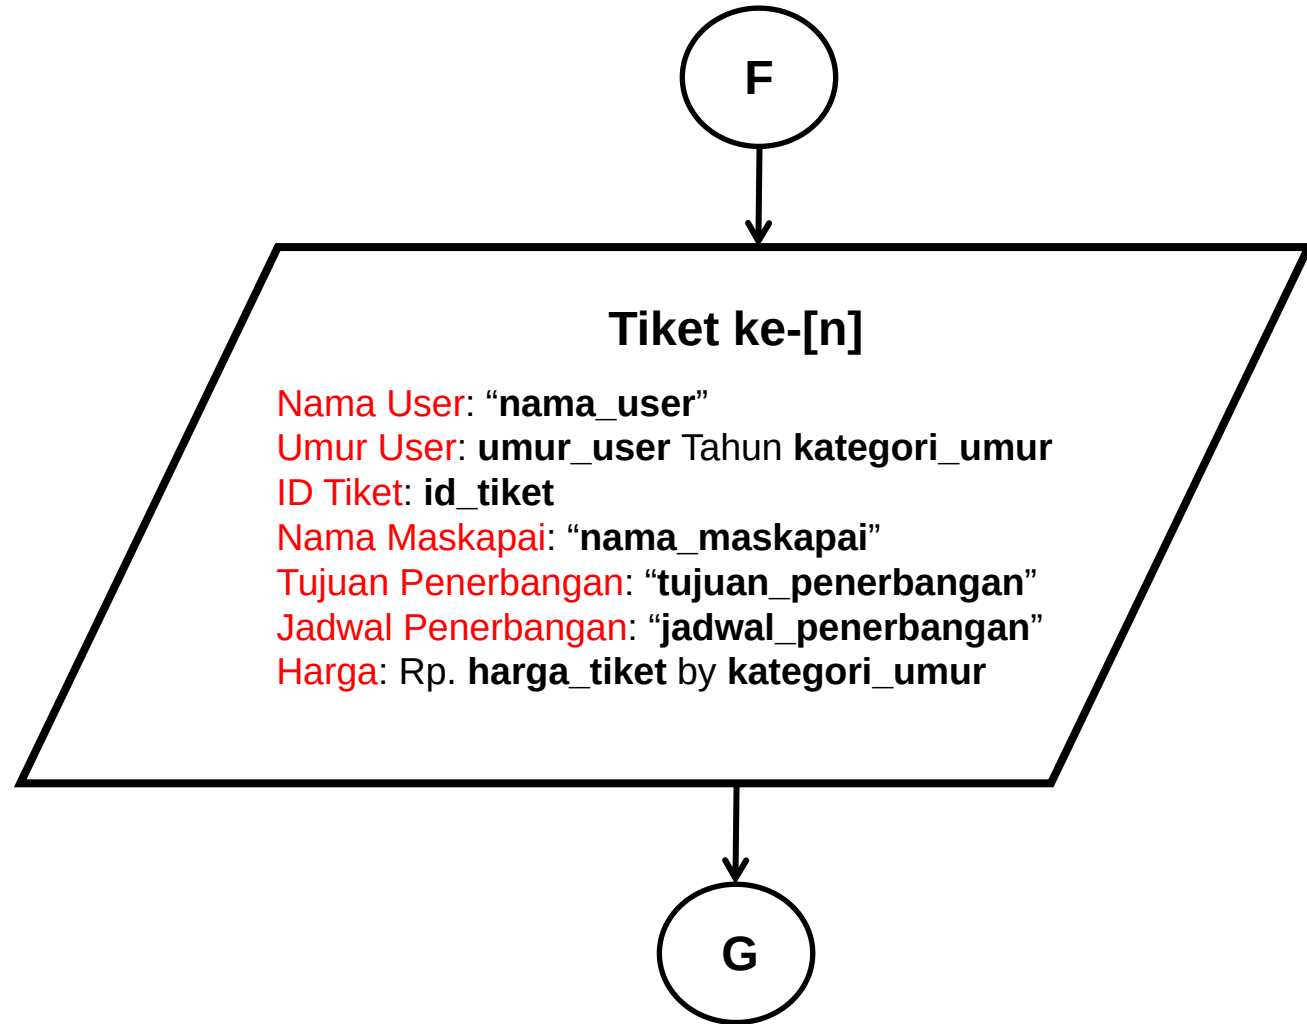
F

Tiket ke-[n]

Nama User: “nama_user”
Umur User: umur_user Tahun kategori_umur
ID Tiket: id_tiket
Nama Maskapai: “nama_maskapai”
Tujuan Penerbangan: “tujuan_penerbangan”
Jadwal Penerbangan: “jadwal_penerbangan”
Harga: Rp. harga_tiket by kategori_umur

G